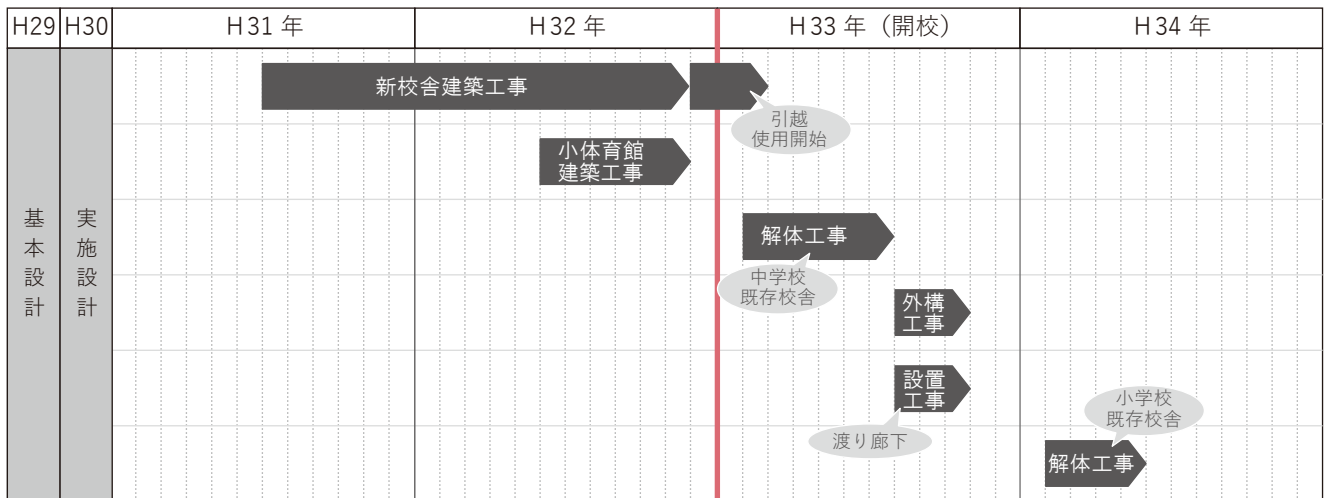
| H29 | H30 | H31 年 | H32 年 | H33 年（開校） | H34 年 |
|---|---|---|---|---|---|
| 基本設計 | 実施設計 | 新校舎建築工事 | | 引越 使用開始 | |

小体育館建築工事

解体工事

中学校既存校舎

外構工事

設置工事

渡り廊下

小学校既存校舎

解体工事